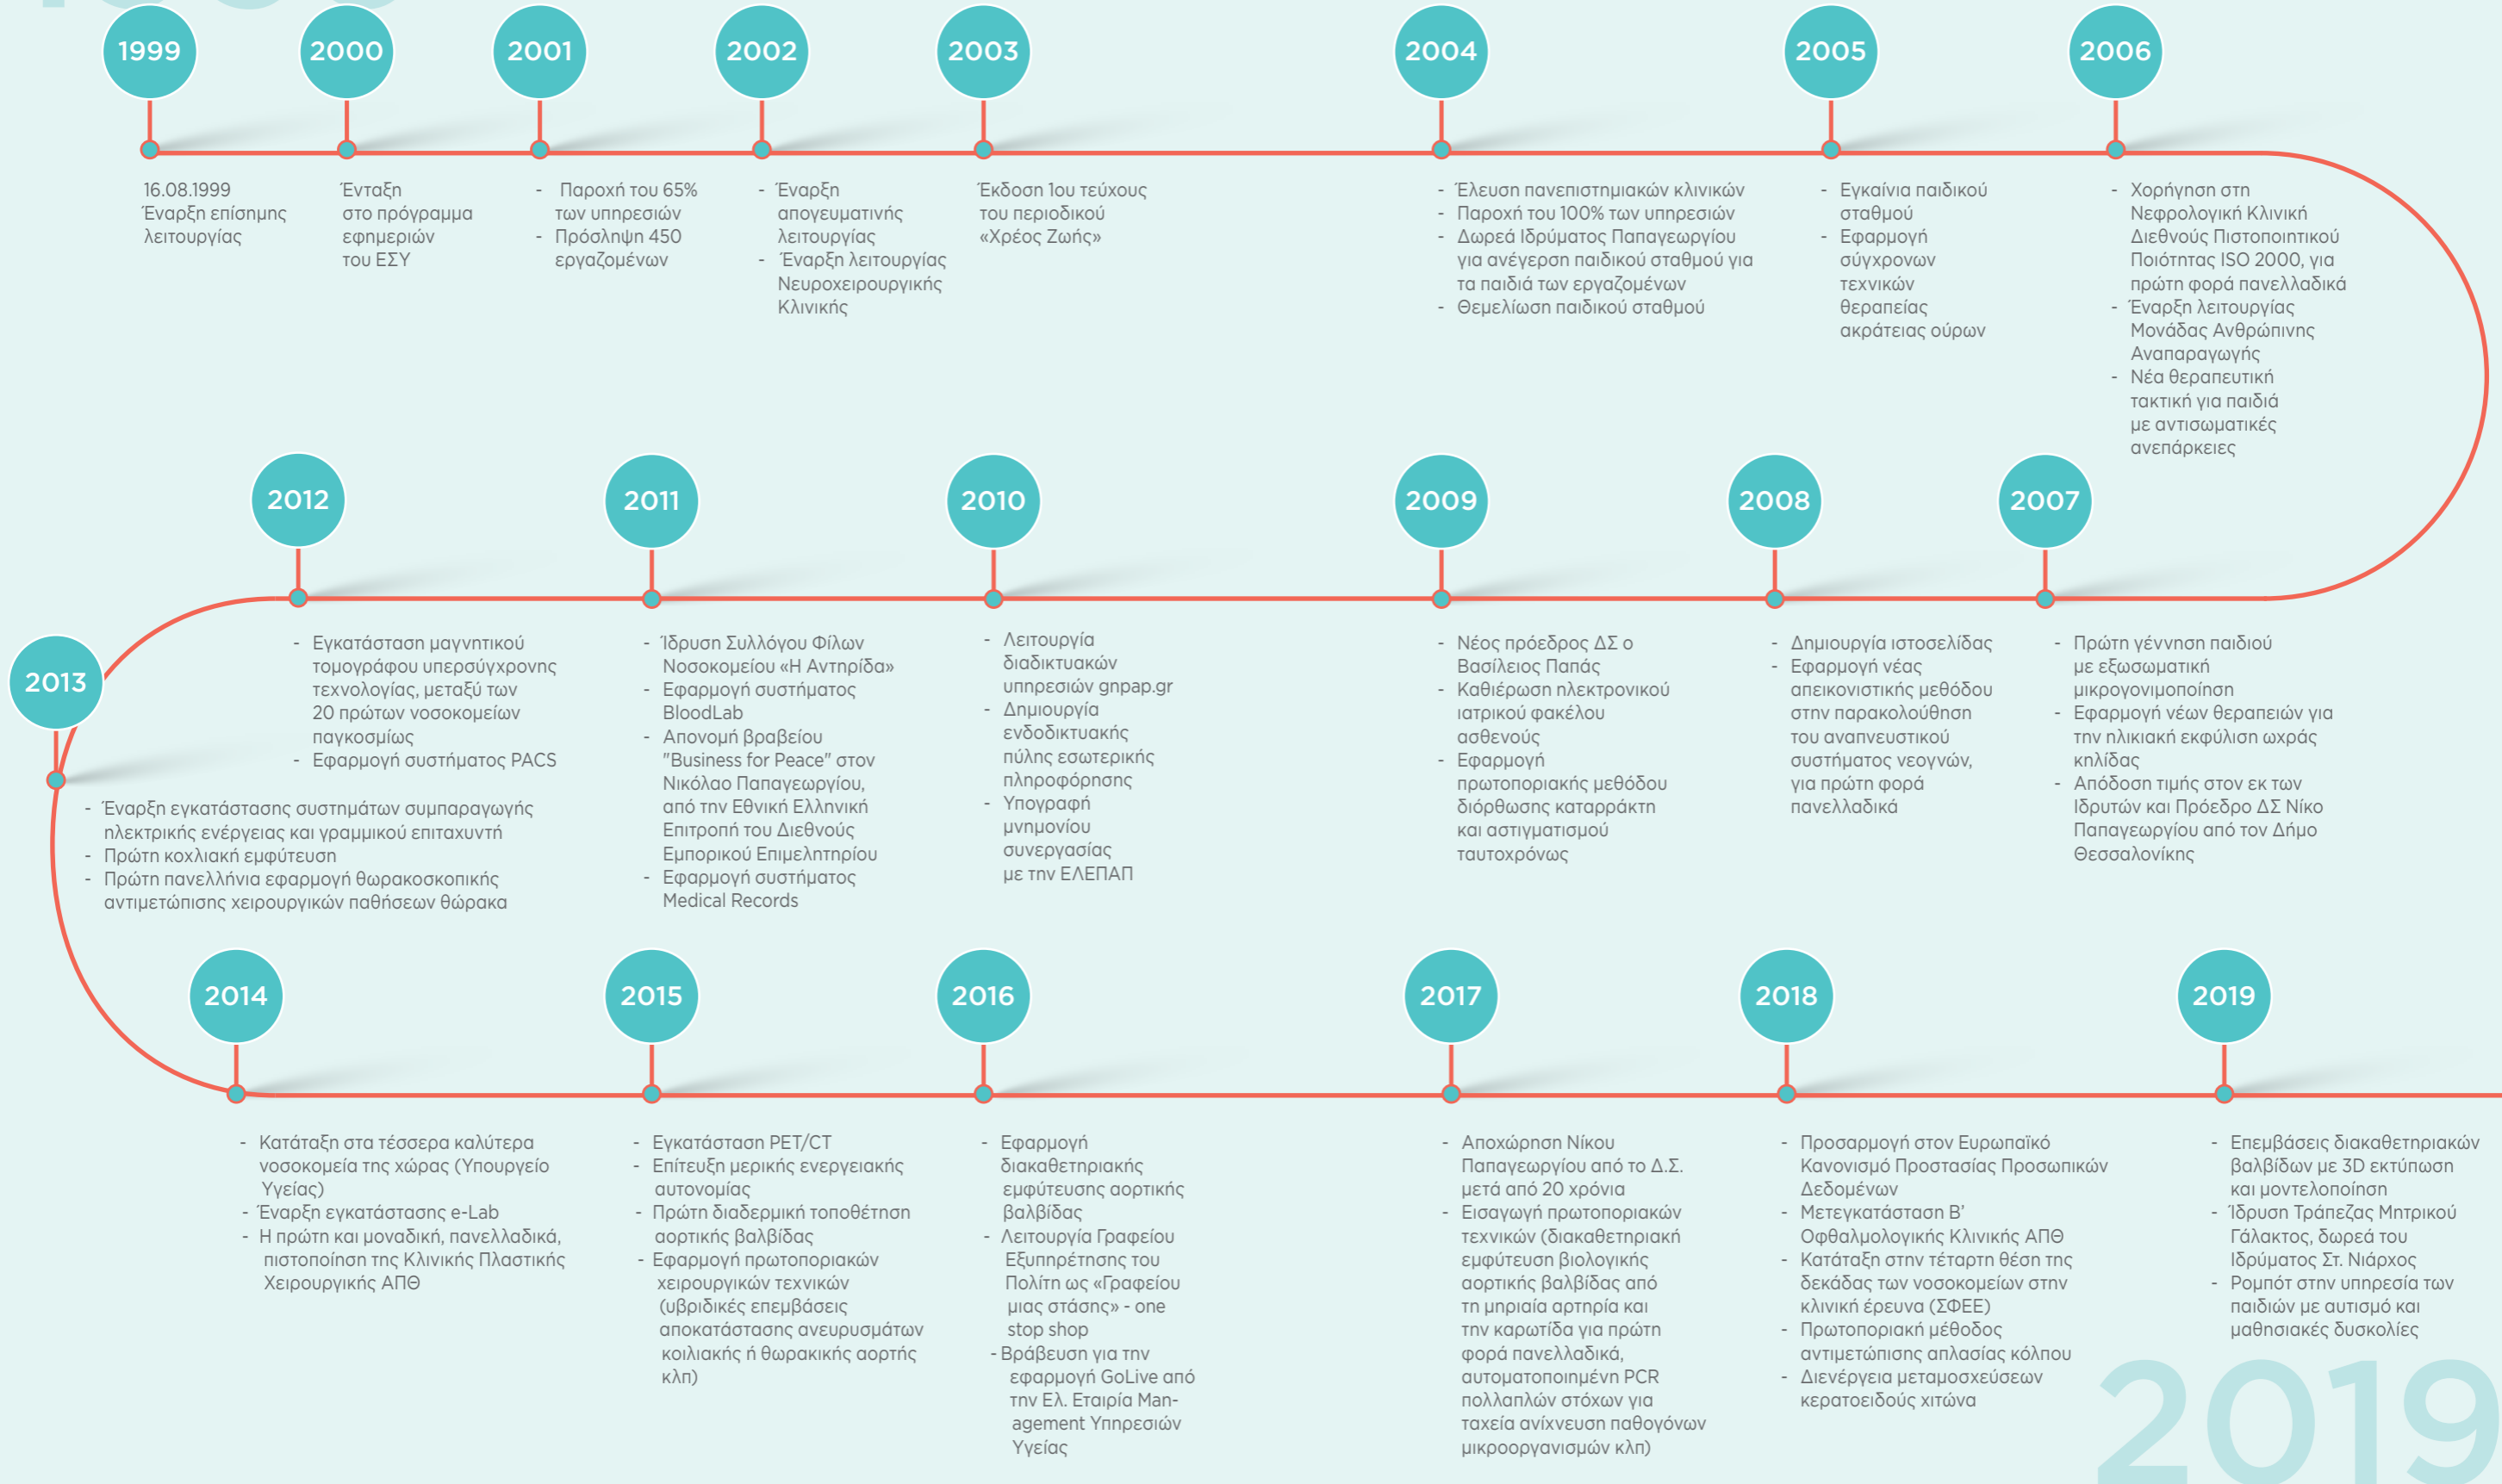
1999

16.08.1999
Έναρξη επίσημης λειτουργίας

2000

Ένταξη στο πρόγραμμα εφημεριών του ΕΣΥ

2001

- Παροχή του 65% των υπηρεσιών
- Πρόσληψη 450 εργαζομένων

2002

- Έναρξη απογευματινής λειτουργίας
- Έναρξη λειτουργίας Νευροχειρουργικής Κλινικής

2003

Έκδοση 1ου τεύχους του περιοδικού «Χρέος Ζωής»

2004

- Έλευση πανεπιστημιακών κλινικών
- Παροχή του 100% των υπηρεσιών
- Δωρεά Ιδρύματος Παπαγεωργίου για ανέγερση παιδικού σταθμού για τα παιδιά των εργαζομένων
- Θεμελίωση παιδικού σταθμού

2005

- Εγκαίνια παιδικού σταθμού
- Εφαρμογή σύγχρονων τεχνικών θεραπείας ακράτειας ούρων

2006

- Χορήγηση στη Νεφρολογική Κλινική Διεθνούς Πιστοποιητικού Ποιότητας ISO 2000, για πρώτη φορά πανελλαδικά
- Έναρξη λειτουργίας Μονάδας Ανθρώπινης Αναπαραγωγής
- Νέα θεραπευτική τακτική για παιδιά με αντισωματικές ανεπάρκειες

2012

- Εγκατάσταση μαγνητικού τομογράφου υπερσύγχρονης τεχνολογίας, μεταξύ των 20 πρώτων νοσοκομείων παγκοσμίως
- Εφαρμογή συστήματος PACS

2011

- Ίδρυση Συλλόγου Φίλων Νοσοκομείου «Η Αντπρίδα»
- Εφαρμογή συστήματος BloodLab
- Απονομή βραβείου "Business for Peace" στον Νικόλαο Παπαγεωργίου, από την Εθνική Ελληνική Επιτροπή του Διεθνούς Εμπορικού Επιμελητηρίου
- Εφαρμογή συστήματος Medical Records

2010

- Λειτουργία διαδικτυακών υπηρεσιών gnpap.gr
- Δημιουργία ενδοδικτυακής πύλης εσωτερικής πληροφόρησης
- Υπογραφή μνημονίου συνεργασίας με την ΕΛΕΠΑΠ

2009

- Νέος πρόεδρος ΔΣ ο Βασίλειος Παπάς
- Καθιέρωση ηλεκτρονικού ιατρικού φακέλου ασθενούς
- Εφαρμογή πρωτοποριακής μεθόδου διόρθωσης καταρράκτη και αστιγματισμού ταυτοχρόνως

2008

- Δημιουργία ιστοσελίδας
- Εφαρμογή νέας απεικονιστικής μεθόδου στην παρακολούθηση του αναπνευστικού συστήματος νεογνών, για πρώτη φορά πανελλαδικά

2007

- Πρώτη γέννηση παιδιού με εξωσωματική μικρογονιμοποίηση
- Εφαρμογή νέων θεραπειών για την ηλικιακή εκφύλιση ωχράς κηλίδας
- Απόδοση τιμής στον εκ των Ιδρυτών και Πρόεδρο ΔΣ Νίκο Παπαγεωργίου από τον Δήμο Θεσσαλονίκης

2013

- Έναρξη εγκατάστασης συστημάτων συμπαραγωγής ηλεκτρικής ενέργειας και γραμμικού επιταχυντή
- Πρώτη κοχλιακή εμφύτευση
- Πρώτη πανελλήνια εφαρμογή θωρακοσκοπικής αντιμετώπισης χειρουργικών παθήσεων θώρακα

2014

- Κατάταξη στα τέσσερα καλύτερα νοσοκομεία της χώρας (Υπουργείο Υγείας)
- Έναρξη εγκατάστασης e-Lab
- Η πρώτη και μοναδική, πανελλαδικά, πιστοποίηση της Κλινικής Πλαστικής Χειρουργικής ΑΠΘ

2015

- Εγκατάσταση PET/CT
- Επίτευξη μερικής ενεργειακής αυτονομίας
- Πρώτη διαδερμική τοποθέτηση αορτικής βαλβίδας
- Εφαρμογή πρωτοποριακών χειρουργικών τεχνικών (υβριδικές επεμβάσεις αποκατάστασης ανευρυσμάτων κοιλιακής ή θωρακικής αορτής κλπ)

2016

- Εφαρμογή διακαθετηριακής εμφύτευσης αορτικής βαλβίδας
- Λειτουργία Γραφείου Εξυπηρέτησης του Πολίτη ως «Γραφείου μιας στάσης» - one stop shop
- Βράβευση για την εφαρμογή GoLive από την Ελ. Εταιρία Management Υπηρεσιών Υγείας

2017

- Αποχώρηση Νίκου Παπαγεωργίου από το Δ.Σ. μετά από 20 χρόνια
- Εισαγωγή πρωτοποριακών τεχνικών (διακαθετηριακή εμφύτευση βιολογικής αορτικής βαλβίδας από τη μηριαία αρτηρία και την καρωτίδα για πρώτη φορά πανελλαδικά, αυτοματοποιημένη PCR πολλαπλών στόχων για ταχεία ανίχνευση παθογόνων μικροοργανισμών κλπ)

2018

- Προσαρμογή στον Ευρωπαϊκό Κανονισμό Προστασίας Προσωπικών Δεδομένων
- Μετεγκατάσταση Β' Οφθαλμολογικής Κλινικής ΑΠΘ
- Κατάταξη στην τέταρτη θέση της δεκάδας των νοσοκομείων στην κλινική έρευνα (ΣΦΕΕ)
- Πρωτοποριακή μέθοδος αντιμετώπισης απλασίας κόλπου
- Διενέργεια μεταμοσχεύσεων κερατοειδούς χιτώνα

2019

- Επεμβάσεις διακαθετηριακών βαλβίδων με 3D εκτύπωση και μοντελοποίηση
- Ίδρυση Τράπεζας Μητρικού Γάλακτος, δωρεά του Ιδρύματος Στ. Νιάρχος
- Ρομπότ στην υπηρεσία των παιδιών με αυτισμό και μαθησιακές δυσκολίες

2019